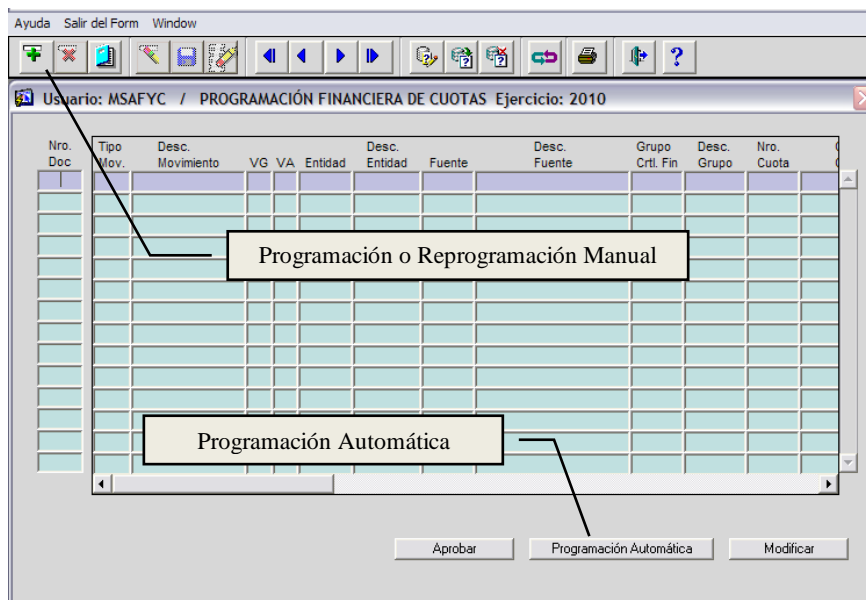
Ayuda Salir del Form Window

Usuario: MSAFYC / PROGRAMACIÓN FINANCIERA DE CUOTAS Ejercicio: 2010

| Nro. Doc | Tipo Mov. | Desc. Movimiento | VG | VA | Entidad | Desc. Entidad | Fuente | Desc. Fuente | Grupo Crtl. Fin | Desc. Grupo | Nro. Cuota |
|---|---|---|---|---|---|---|---|---|---|---|---|

Programación o Reprogramación Manual

Programación Automática

Aprobar

Programación Automática

Modificar